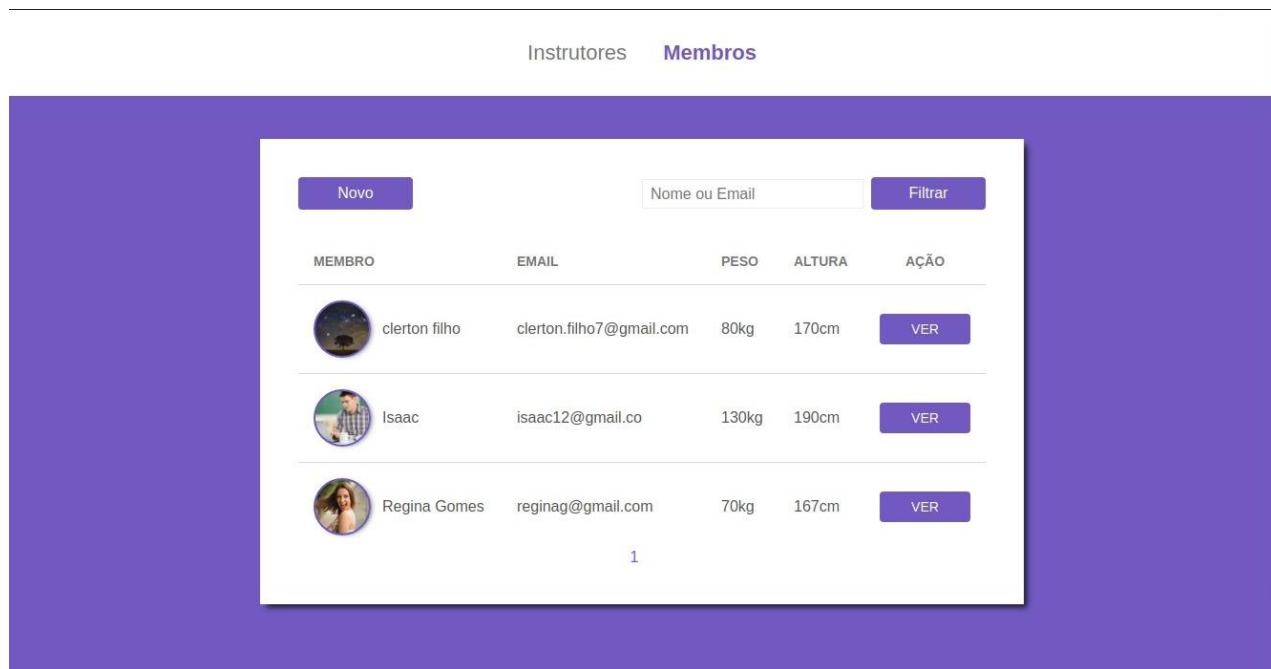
Instrutores Membros

Novo

Nome ou Email

Filtrar

| MEMBRO | EMAIL | PESO | ALTURA | AÇÃO |
|---|---|---|---|---|
| clerton filho | clerton.filho7@gmail.com | 80kg | 170cm | VER |
| Isaac | isaac12@gmail.co | 130kg | 190cm | VER |
| Regina Gomes | reginag@gmail.com | 70kg | 167cm | VER |

1